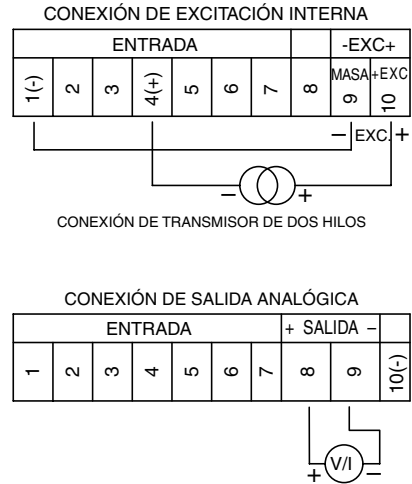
CONEXIÓN DE EXCITACIÓN INTERNA

| ENTRADA | | | | | | | | -EXC+ | |
|---|---|---|---|---|---|---|---|---|---|
| 1(-) | 2 | 3 | 4(+) | 5 | 6 | 7 | 8 | MASA 9 | +EXC 10 |

– EXC. +

– +

CONEXIÓN DE TRANSMISOR DE DOS HILOS

CONEXIÓN DE SALIDA ANALÓGICA

| ENTRADA | | | | | | | + SALIDA – | | |
|---|---|---|---|---|---|---|---|---|---|
| 1 | 2 | 3 | 4 | 5 | 6 | 7 | 8 | 9 | 10(-) |

+ V/I –